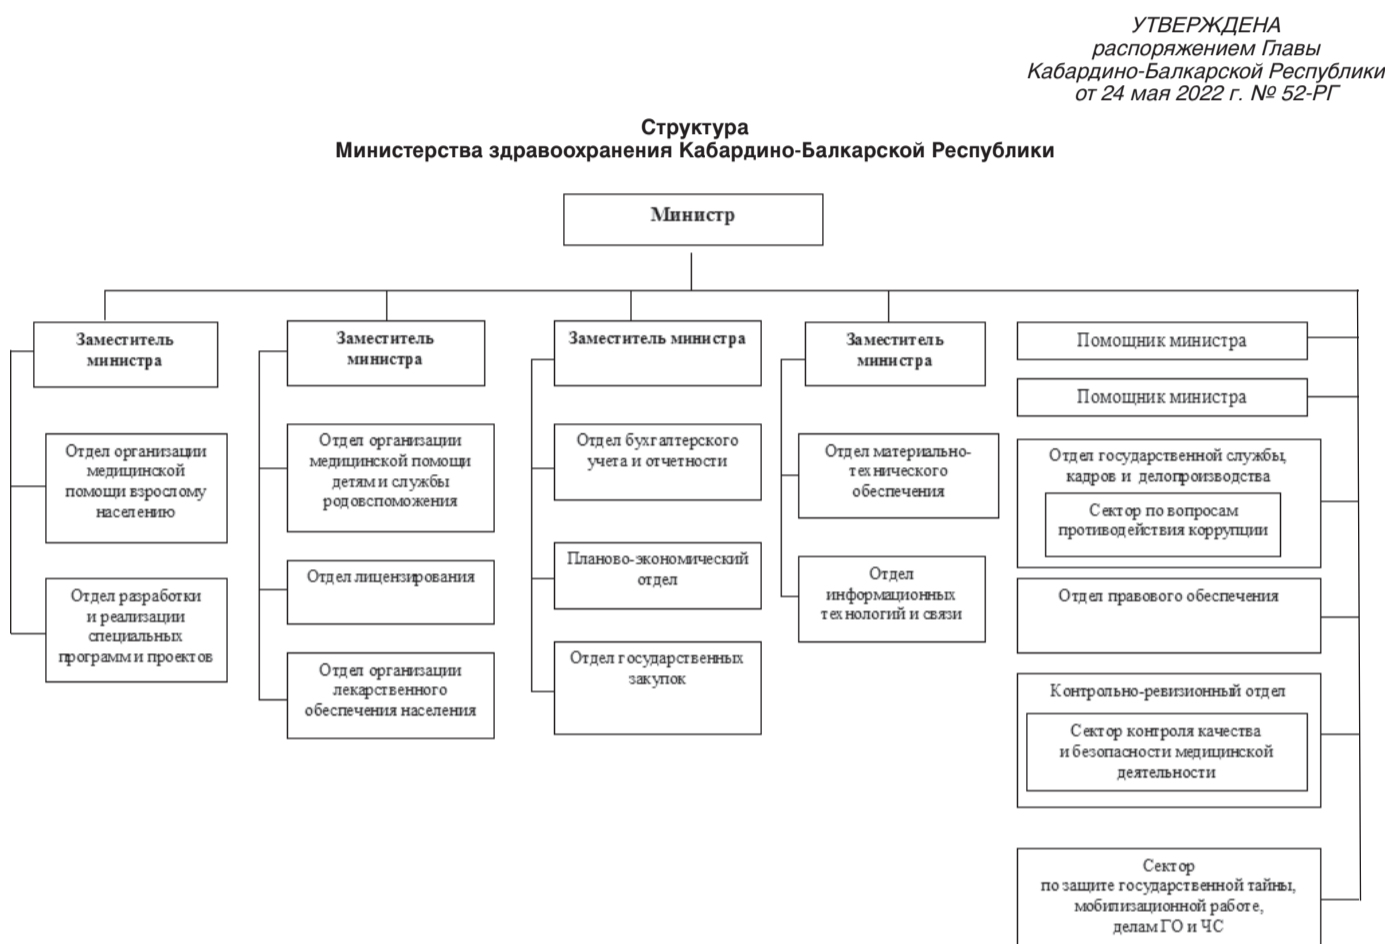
УТВЕРЖДЕНА
распоряжением Главы
Кабардино-Балкарской Республики
от 24 мая 2022 г. № 52-РГ

Структура
Министерства здравоохранения Кабардино-Балкарской Республики

Министр

Заместитель министра

Отдел организации медицинской помощи взрослому населению

Отдел разработки и реализации специальных программ и проектов

Заместитель министра

Отдел организации медицинской помощи детям и службы родовспоможения

Отдел лицензирования

Отдел организации лекарственного обеспечения населения

Заместитель министра

Отдел бухгалтерского учета и отчетности

Планово-экономический отдел

Отдел государственных закупок

Заместитель министра

Отдел материально-технического обеспечения

Отдел информационных технологий и связи

Помощник министра

Помощник министра

Отдел государственной службы, кадров и делопроизводства

Сектор по вопросам противодействия коррупции

Отдел правового обеспечения

Контрольно-ревизионный отдел

Сектор контроля качества и безопасности медицинской деятельности

Сектор по защите государственной тайны, мобилизационной работе, делам ГО и ЧС